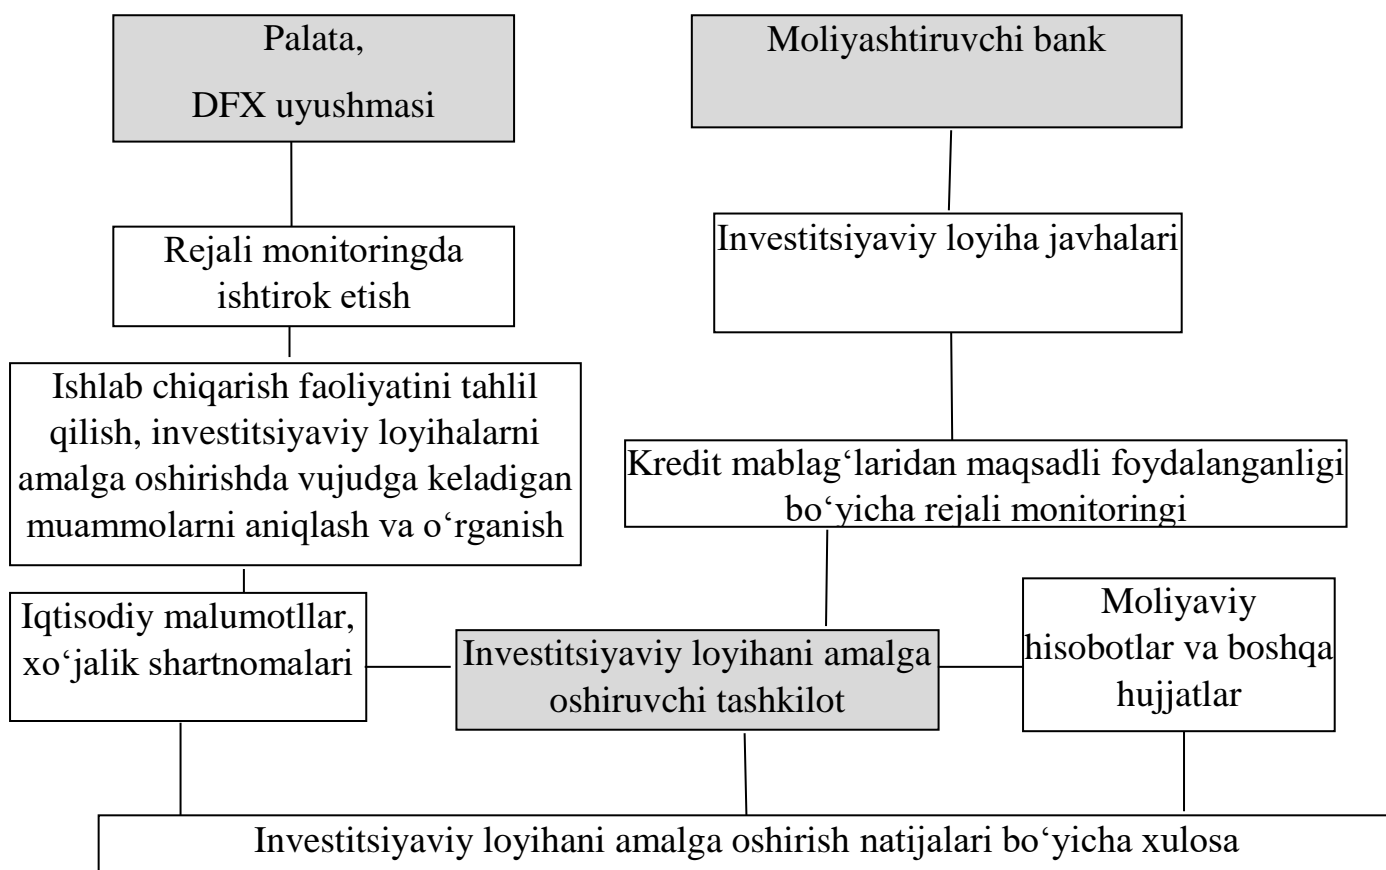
Palata,
DFX uyushmasi

Moliyashtiruvchi bank

Rejali monitoringda ishtirok etish

Investitsiyaviy loyiha javhalari

Ishlab chiqarish faoliyatini tahlil qilish, investitsiyaviy loyihalarni amalga oshirishda vujudga keladigan muammolarni aniqlash va o‘rganish

Kredit mablag‘laridan maqsadli foydalanganligi bo‘yicha rejali monitoringi

Iqtisodiy malumotllar, xo‘jalik shartnomalari

Investitsiyaviy loyihani amalga oshiruvchi tashkilot

Moliyaviy hisobotlar va boshqa hujjatlar

Investitsiyaviy loyihani amalga oshirish natijalari bo‘yicha xulosa